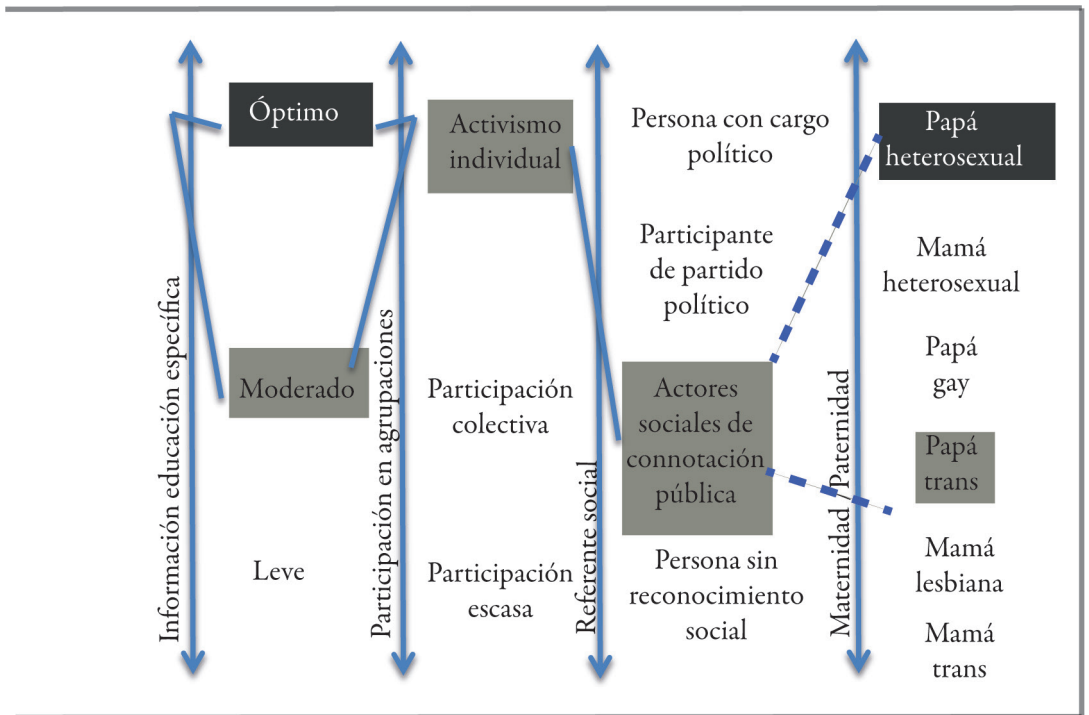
Información educación específica

Óptimo

Moderado

Leve

Participación en agrupaciones

Activismo individual

Participación colectiva

Participación escasa

Referente social

Persona con cargo político

Participante de partido político

Actores sociales de connotación pública

Persona sin reconocimiento social

Maternidad Paternidad

Papá heterosexual

Mamá heterosexual

Papá gay

Papá trans

Mamá lesbiana

Mamá trans